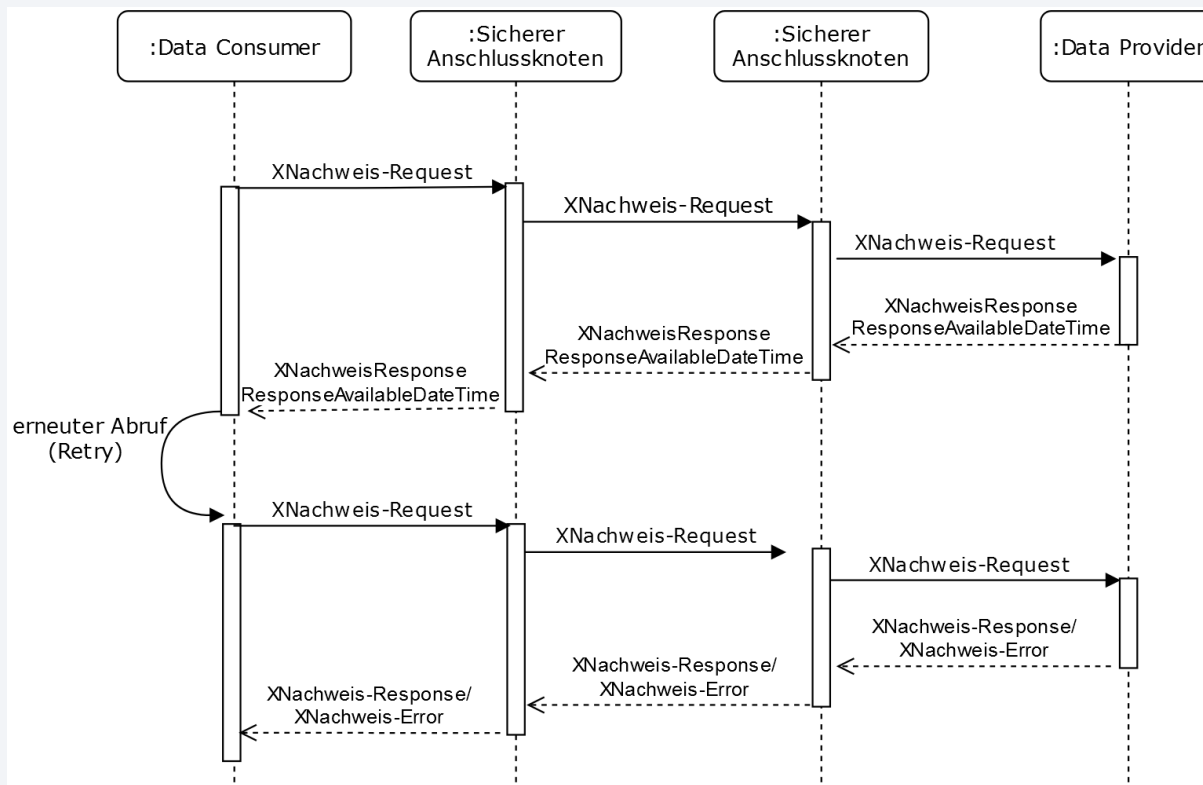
:Data Consumer

:Sicherer Anschlussknoten

:Sicherer Anschlussknoten

:Data Provider

XNachweis-Request

XNachweis-Request

XNachweis-Request

XNachweisResponse
ResponseAvailableDateTime

XNachweisResponse
ResponseAvailableDateTime

XNachweisResponse
ResponseAvailableDateTime

erneuter Abruf
(Retry)

XNachweis-Request

XNachweis-Request

XNachweis-Request

XNachweis-Response/
XNachweis-Error

XNachweis-Response/
XNachweis-Error

XNachweis-Response/
XNachweis-Error